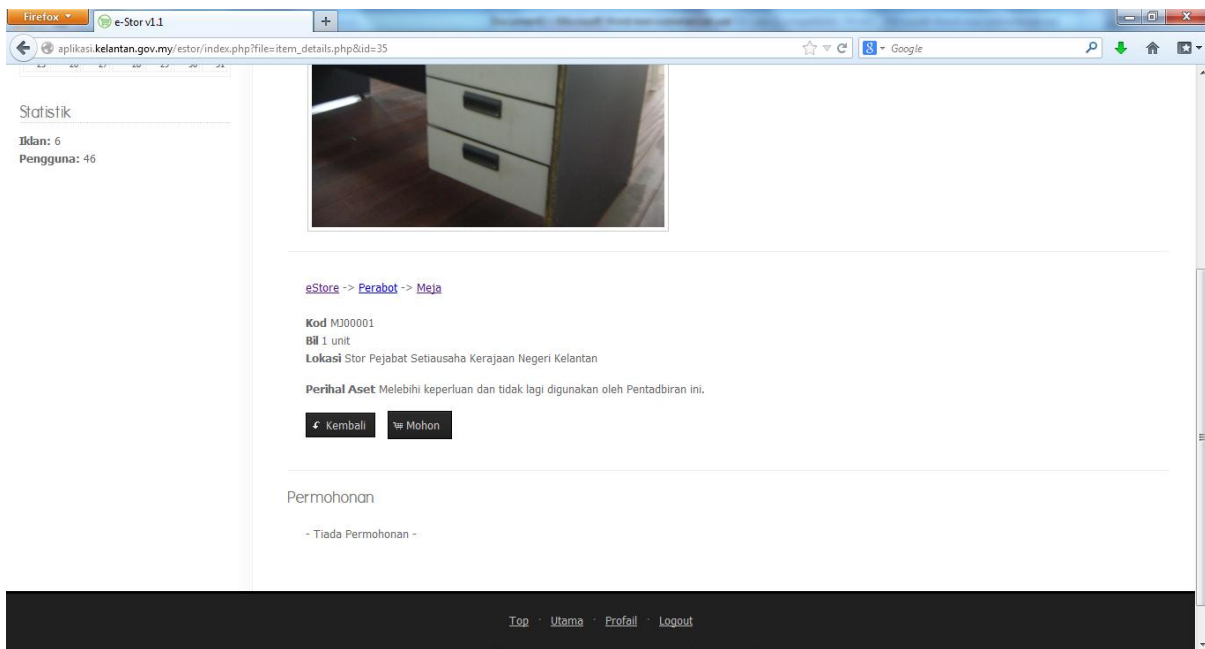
Firefox
e-Stor v1.1
+
aplikasi.kelantan.gov.my/estor/index.php?file=item_details.php&id=35
Google

25 26 27 28 29 30 31

Statistik
Iklan: 6
Pengguna: 46

eStore -> Perabot -> Meja

Kod MJ00001
Bil 1 unit
Lokasi Stor Pejabat Setiausaha Kerajaan Negeri Kelantan

Perihal Aset Melebihi keperluan dan tidak lagi digunakan oleh Pentadbiran ini.

Kembali
Mohon

Permohonan

- Tiada Permohonan -

Top · Utama · Profail · Logout